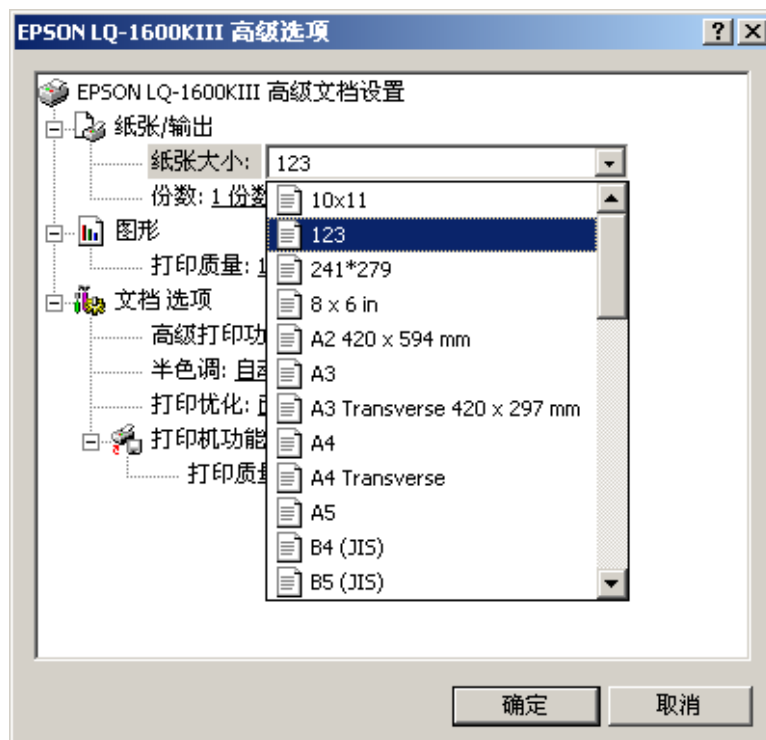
EPSON LQ-1600KIII 高级选项

? X

EPSON LQ-1600KIII 高级文档设置

纸张/输出

纸张大小: 123

份数: 1 份数

图形

打印质量: 1

文档 选项

高级打印功

半色调: 自动

打印优化: 自

打印机功能

打印质量

10x11
123
241*279
8 x 6 in
A2 420 x 594 mm
A3
A3 Transverse 420 x 297 mm
A4
A4 Transverse
A5
B4 (JIS)
B5 (JIS)

确定

取消